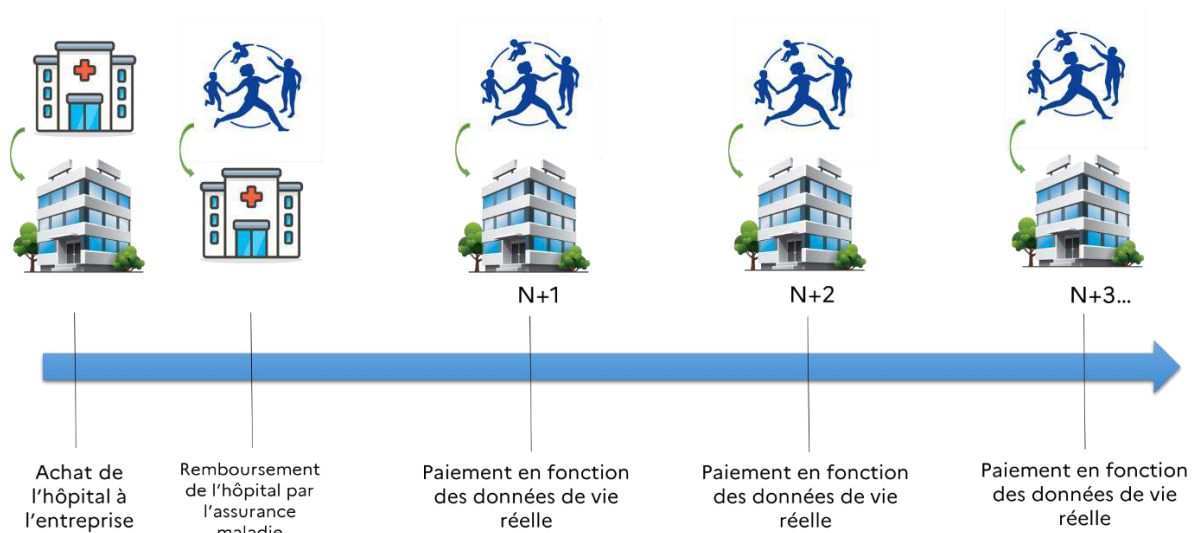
N+1

N+2

N+3...

Achat de l'hôpital à l'entreprise

Remboursement de l'hôpital par l'assurance maladie

Paiement en fonction des données de vie réelle

Paiement en fonction des données de vie réelle

Paiement en fonction des données de vie réelle